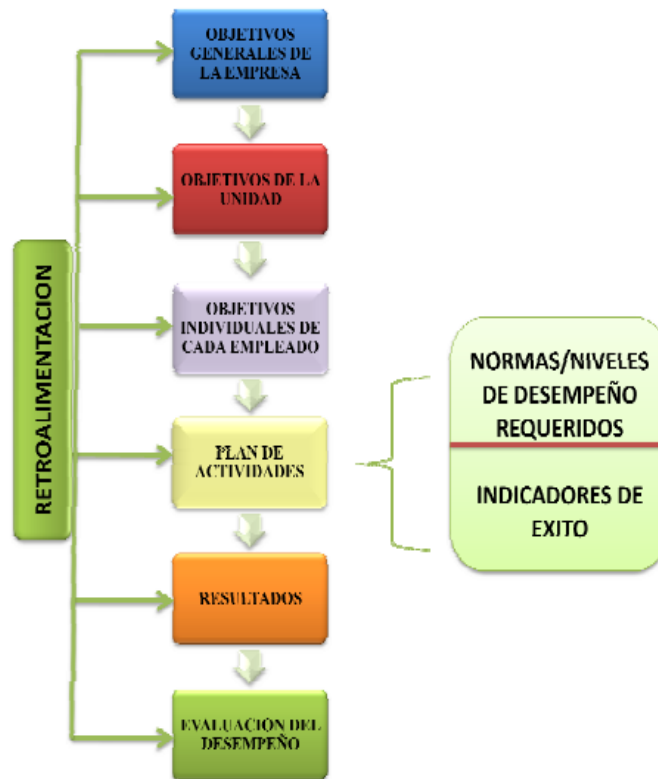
RETROALIMENTACION

OBJETIVOS GENERALES DE LA EMPRESA

OBJETIVOS DE LA UNIDAD

OBJETIVOS INDIVIDUALES DE CADA EMPLEADO

PLAN DE ACTIVIDADES

RESULTADOS

EVALUACIÓN DEL DESEMPEÑO

NORMAS/NIVELES DE DESEMPEÑO REQUERIDOS

INDICADORES DE EXITO